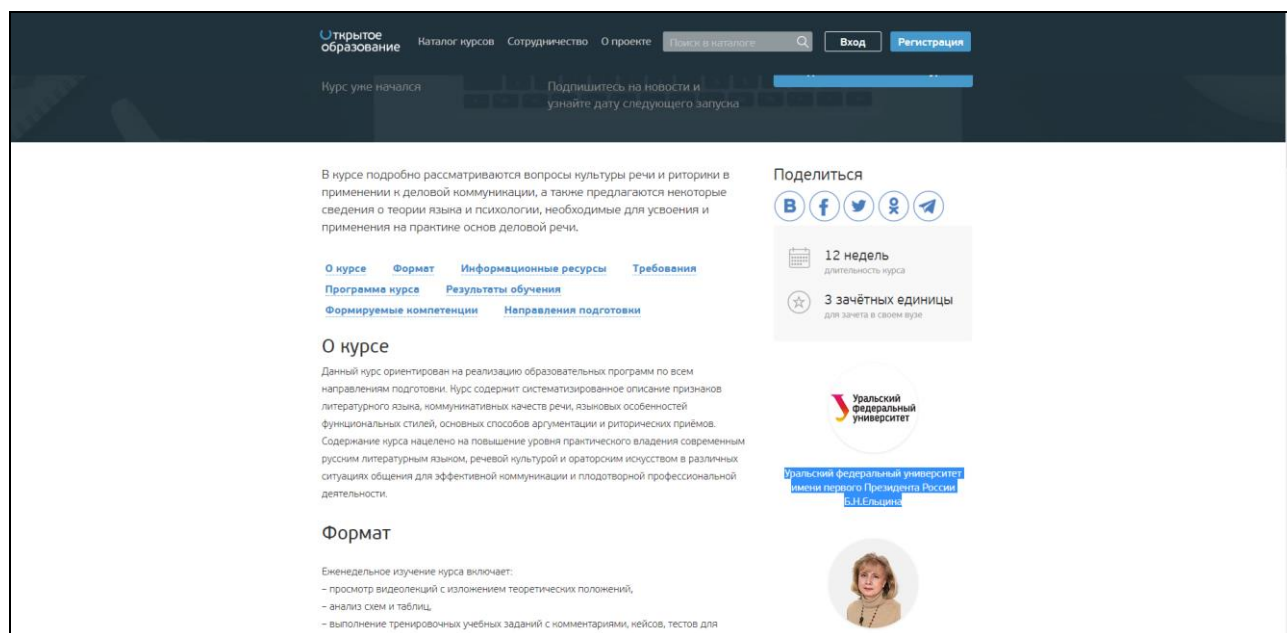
Открытое образование Каталог курсов Сотрудничество О проекте Поиск в каталоге Вход Регистрация

Курс уже начался Подпишитесь на новости и узнайте дату следующего запуска

В курсе подробно рассматриваются вопросы культуры речи и риторики в применении к деловой коммуникации, а также предлагаются некоторые сведения о теории языка и психологии, необходимые для усвоения и применения на практике основ деловой речи.

О курсе Формат Информационные ресурсы Требования Программа курса Результаты обучения Формируемые компетенции Направления подготовки

О курсе

Данный курс ориентирован на реализацию образовательных программ по всем направлениям подготовки. Курс содержит систематизированное описание признаков литературного языка, коммуникативных качеств речи, языковых особенностей функциональных стилей, основных способов аргументации и риторических приёмов. Содержание курса нацелено на повышение уровня практического владения современным русским литературным языком, речевой культурой и ораторским искусством в различных ситуациях общения для эффективной коммуникации и плодотворной профессиональной деятельности.

Формат

Еженедельное изучение курса включает:
– просмотр видеолекций с изложением теоретических положений,
– анализ схем и таблиц,
– выполнение тренировочных учебных заданий с комментариями, кейсов, тестов для

Поделиться

12 недель
длительность курса

3 зачётных единицы
для зачета в своем вузе

Уральский федеральный университет

Уральский федеральный университет имени первого Президента России Б.Н.Ельцина